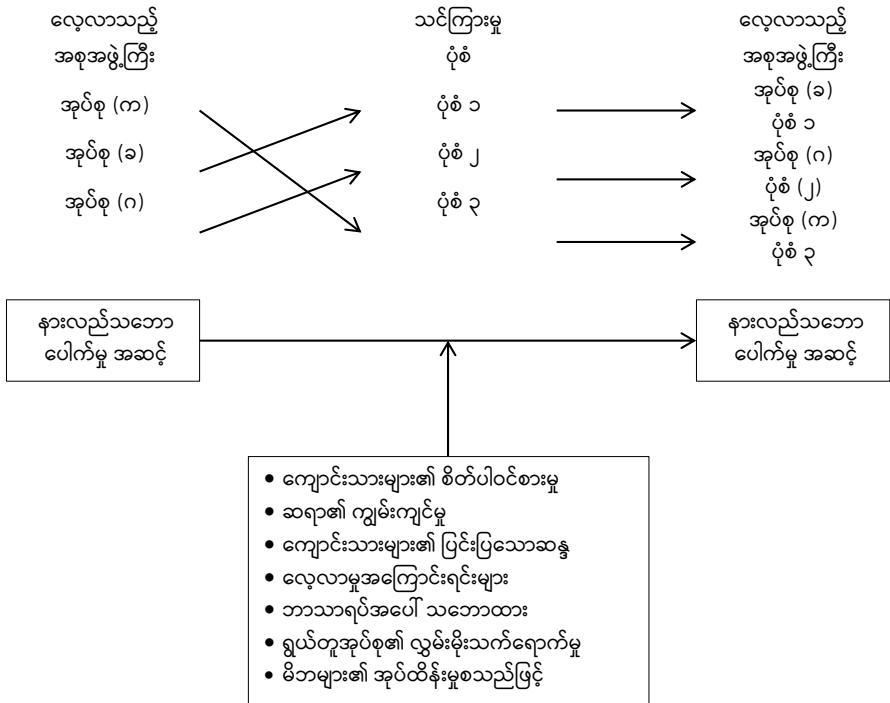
လေ့လာသည့် အစုအဖွဲ့ကြီး

အုပ်စု (က)

အုပ်စု (ခ)

အုပ်စု (ဂ)

သင်ကြားမှု ပုံစံ

ပုံစံ ၁

ပုံစံ ၂

ပုံစံ ၃

လေ့လာသည့် အစုအဖွဲ့ကြီး

အုပ်စု (ခ) ပုံစံ ၁

အုပ်စု (ဂ) ပုံစံ (၂)

အုပ်စု (က) ပုံစံ ၃

နားလည်သဘော ပေါက်မှု အဆင့်

နားလည်သဘော ပေါက်မှု အဆင့်

• ကျောင်းသားများ၏ စိတ်ပါဝင်စားမှု
• ဆရာ၏ ကျွမ်းကျင်မှု
• ကျောင်းသားများ၏ ပြင်းပြသောဆန္ဒ
• လေ့လာမှုအကြောင်းရင်းများ
• ဘာသာရပ်အပေါ် သဘောထား
• ရွယ်တူအုပ်စု၏ လွှမ်းမိုးသက်ရောက်မှု
• မိဘများ၏ အုပ်ထိန်းမှုစသည်ဖြင့်